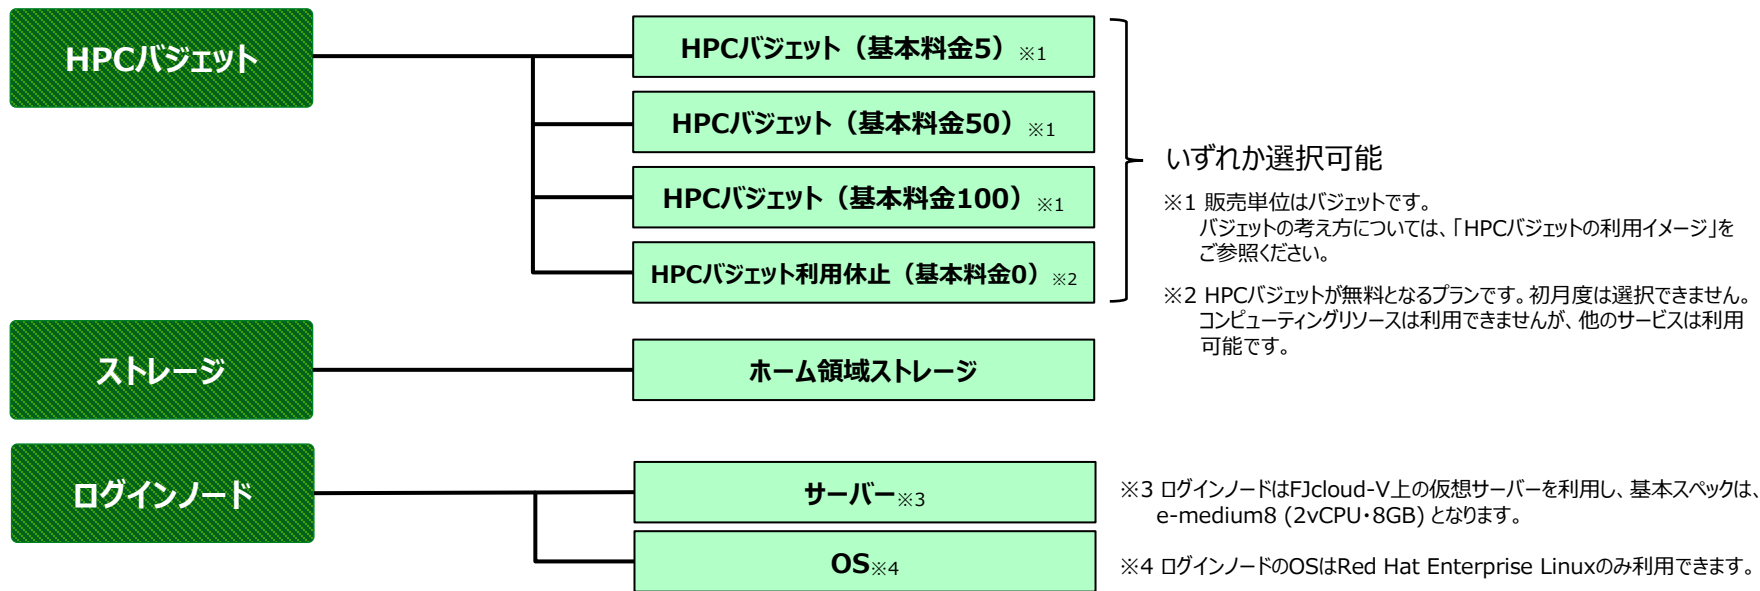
HPCバジェット

HPCバジェット（基本料金5）※1

HPCバジェット（基本料金50）※1

HPCバジェット（基本料金100）※1

HPCバジェット利用休止（基本料金0）※2

いずれか選択可能

※1 販売単位はバジェットです。
バジェットの考え方については、「HPCバジェットの利用イメージ」をご参照ください。

※2 HPCバジェットが無料となるプランです。初月度は選択できません。
コンピューティングリソースは利用できませんが、他のサービスは利用可能です。

ストレージ

ホーム領域ストレージ

ログインノード

サーバー※3

OS※4

※3 ログインノードはFJcloud-V上の仮想サーバーを利用し、基本スペックは、e-medium8 (2vCPU・8GB) となります。

※4 ログインノードのOSはRed Hat Enterprise Linuxのみ利用できます。